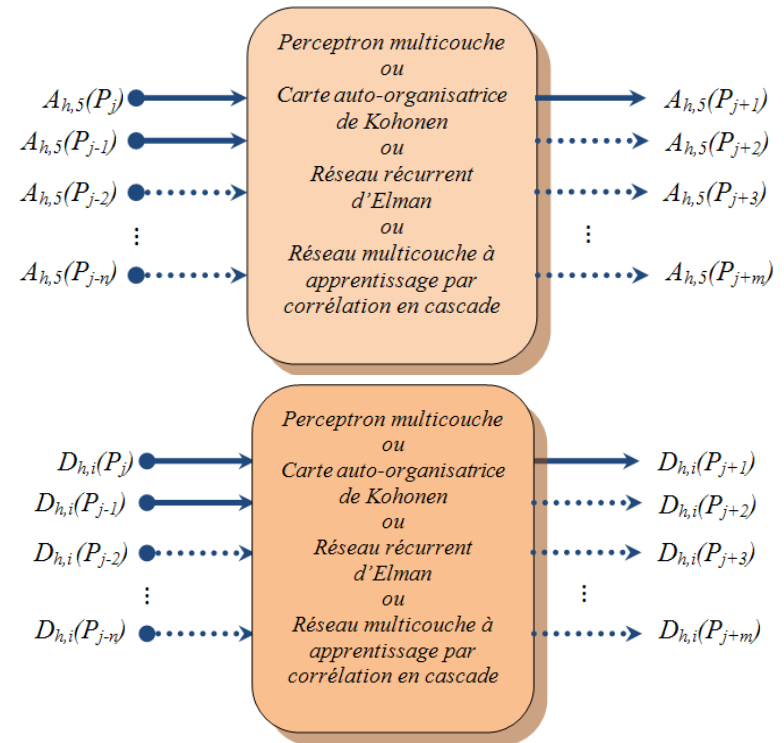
$A_{h,5}(P_j)$
$A_{h,5}(P_{j-1})$
$A_{h,5}(P_{j-2})$
⋮
$A_{h,5}(P_{j-n})$

Perceptron multicouche
ou
Carte auto-organisatrice de Kohonen
ou
Réseau récurrent d'Elman
ou
Réseau multicouche à apprentissage par corrélation en cascade

$A_{h,5}(P_{j+1})$
$A_{h,5}(P_{j+2})$
$A_{h,5}(P_{j+3})$
⋮
$A_{h,5}(P_{j+m})$

$D_{h,i}(P_j)$
$D_{h,i}(P_{j-1})$
$D_{h,i}(P_{j-2})$
⋮
$D_{h,i}(P_{j-n})$

Perceptron multicouche
ou
Carte auto-organisatrice de Kohonen
ou
Réseau récurrent d'Elman
ou
Réseau multicouche à apprentissage par corrélation en cascade

$D_{h,i}(P_{j+1})$
$D_{h,i}(P_{j+2})$
$D_{h,i}(P_{j+3})$
⋮
$D_{h,i}(P_{j+m})$